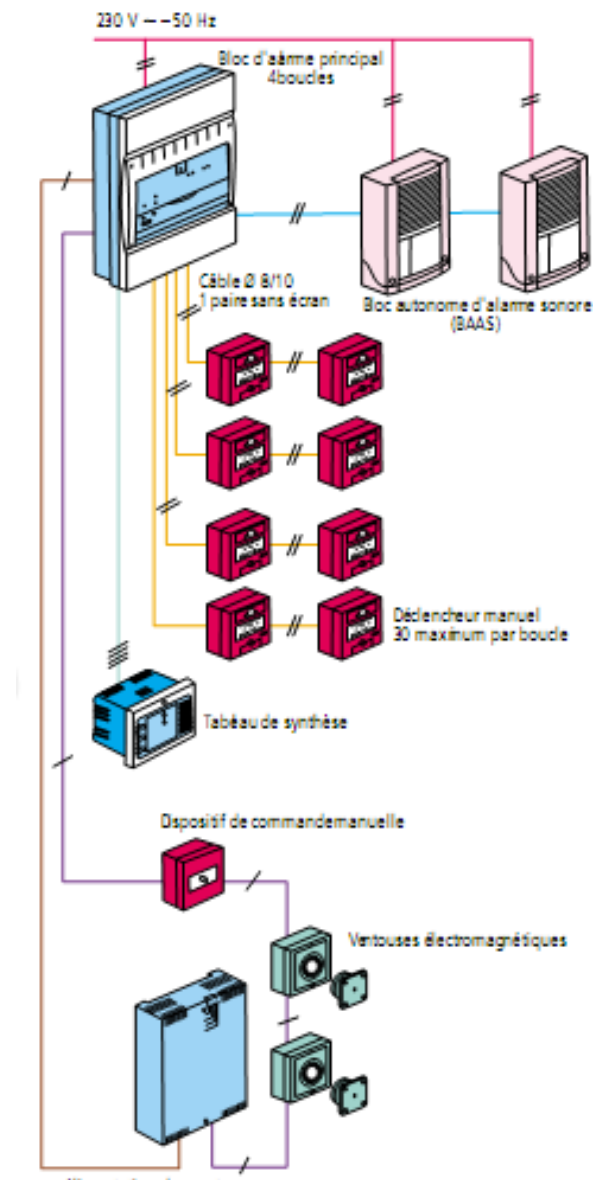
230 V — —50 Hz

Bloc d'alarme principal
4boucles

Câble Ø 8/10
1 paire sans écran

Bloc autonome d'alarme sonore
(BAAS)

Déclencheur manuel
30 maximum par boucle

Tabeau de synthèse

Dispositif de commandemanuelle

Ventouses électromagnétiques

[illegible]